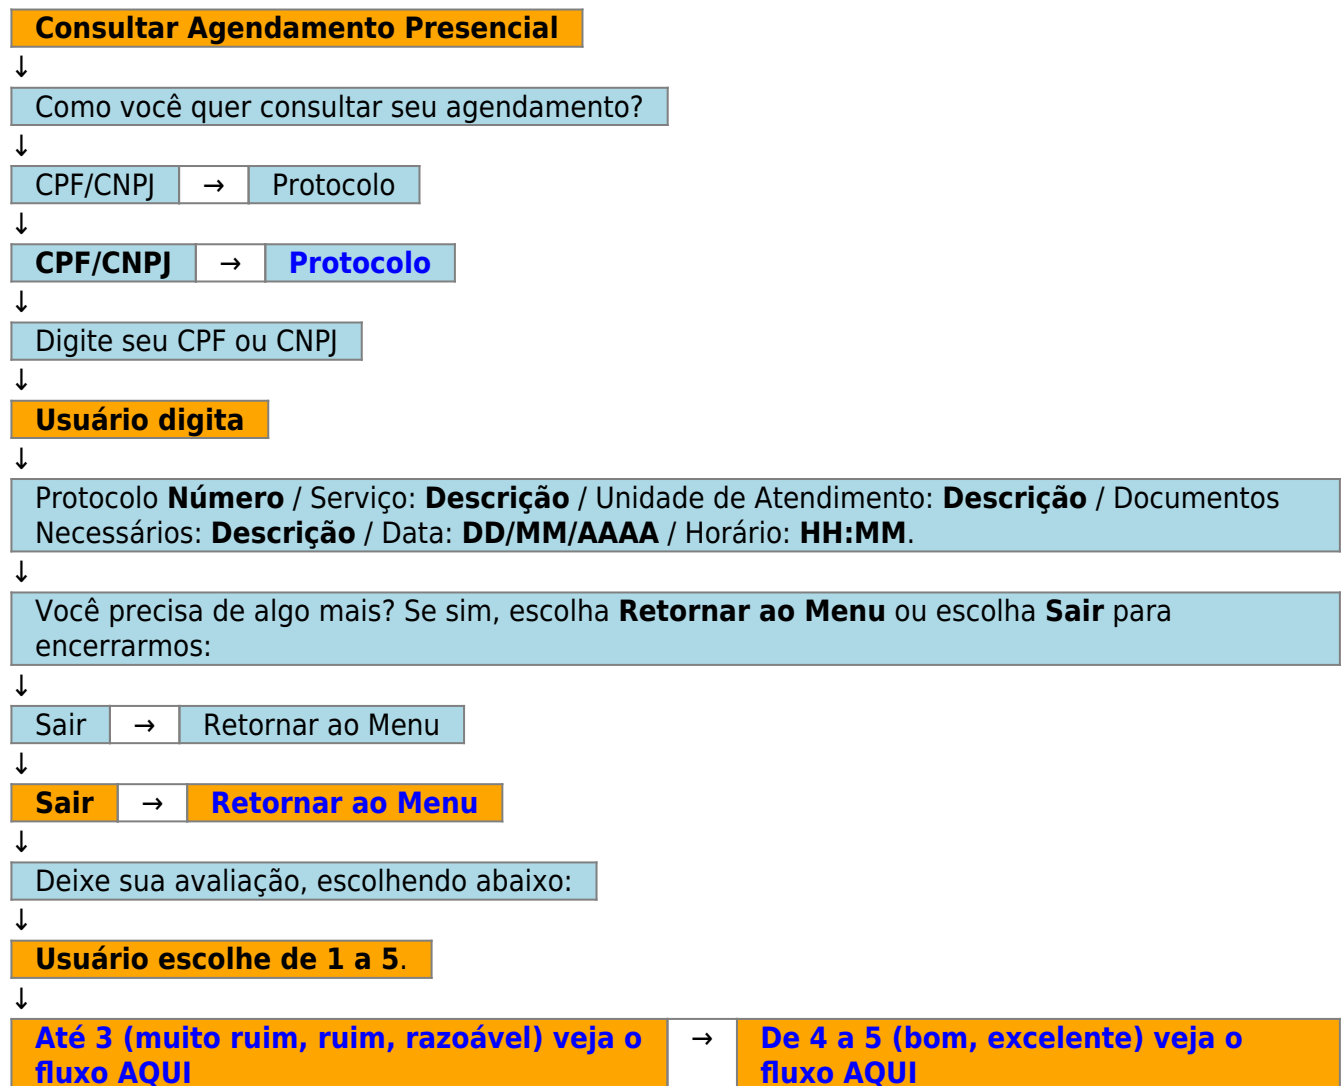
**Consultar Agendamento Presencial**

↓

Como você quer consultar seu agendamento?

↓

| CPF/CNPJ | → | Protocolo |
|---|---|---|

↓

| **CPF/CNPJ** | → | **Protocolo** |
|---|---|---|

↓

Digite seu CPF ou CNPJ

↓

**Usuário digita**

↓

Protocolo **Número** / Serviço: **Descrição** / Unidade de Atendimento: **Descrição** / Documentos Necessários: **Descrição** / Data: **DD/MM/AAAA** / Horário: **HH:MM**.

↓

Você precisa de algo mais? Se sim, escolha **Retornar ao Menu** ou escolha **Sair** para encerrarmos:

↓

| Sair | → | Retornar ao Menu |
|---|---|---|

↓

| **Sair** | → | **Retornar ao Menu** |
|---|---|---|

↓

Deixe sua avaliação, escolhendo abaixo:

↓

**Usuário escolhe de 1 a 5**.

↓

| **Até 3 (muito ruim, ruim, razoável) veja o fluxo AQUI** | → | **De 4 a 5 (bom, excelente) veja o fluxo AQUI** |
|---|---|---|